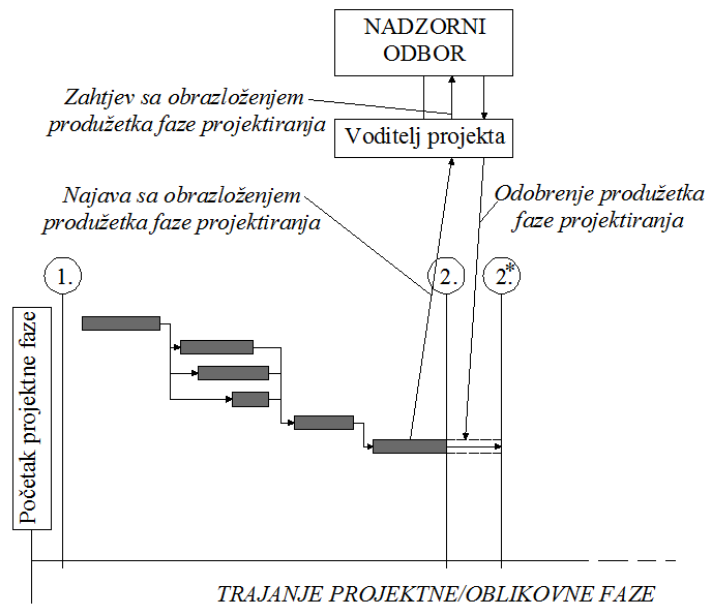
NADZORNI ODBOR

Zahtjev sa obrazloženjem produžetka faze projektiranja

Voditelj projekta

Najava sa obrazloženjem produžetka faze projektiranja

Odobrenje produžetka faze projektiranja

1.

2.

2.*

Početak projektne faze

TRAJANJE PROJEKTNE/OBLIKOVNE FAZE